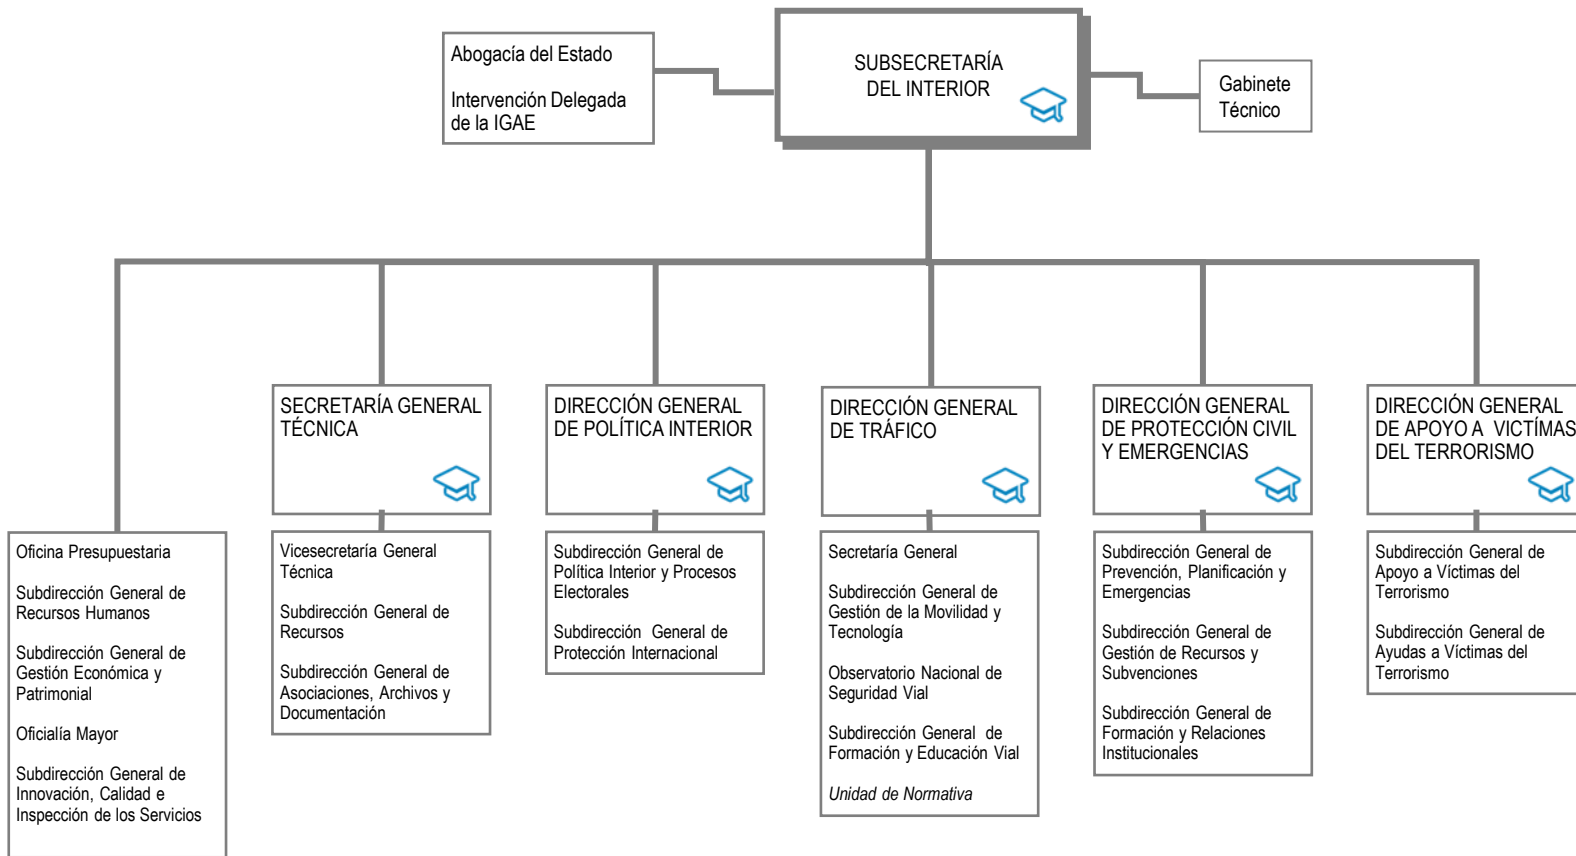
Abogacía del Estado

Intervención Delegada de la IGAE

SUBSECRETARÍA DEL INTERIOR

Gabinete Técnico

Oficina Presupuestaria

Subdirección General de Recursos Humanos

Subdirección General de Gestión Económica y Patrimonial

Oficialía Mayor

Subdirección General de Innovación, Calidad e Inspección de los Servicios

SECRETARÍA GENERAL TÉCNICA

Vicesecretaría General Técnica

Subdirección General de Recursos

Subdirección General de Asociaciones, Archivos y Documentación

DIRECCIÓN GENERAL DE POLÍTICA INTERIOR

Subdirección General de Política Interior y Procesos Electorales

Subdirección General de Protección Internacional

DIRECCIÓN GENERAL DE TRÁFICO

Secretaría General

Subdirección General de Gestión de la Movilidad y Tecnología

Observatorio Nacional de Seguridad Vial

Subdirección General de Formación y Educación Vial

Unidad de Normativa

DIRECCIÓN GENERAL DE PROTECCIÓN CIVIL Y EMERGENCIAS

Subdirección General de Prevención, Planificación y Emergencias

Subdirección General de Gestión de Recursos y Subvenciones

Subdirección General de Formación y Relaciones Institucionales

DIRECCIÓN GENERAL DE APOYO A VICTÍMAS DEL TERRORISMO

Subdirección General de Apoyo a Víctimas del Terrorismo

Subdirección General de Ayudas a Víctimas del Terrorismo